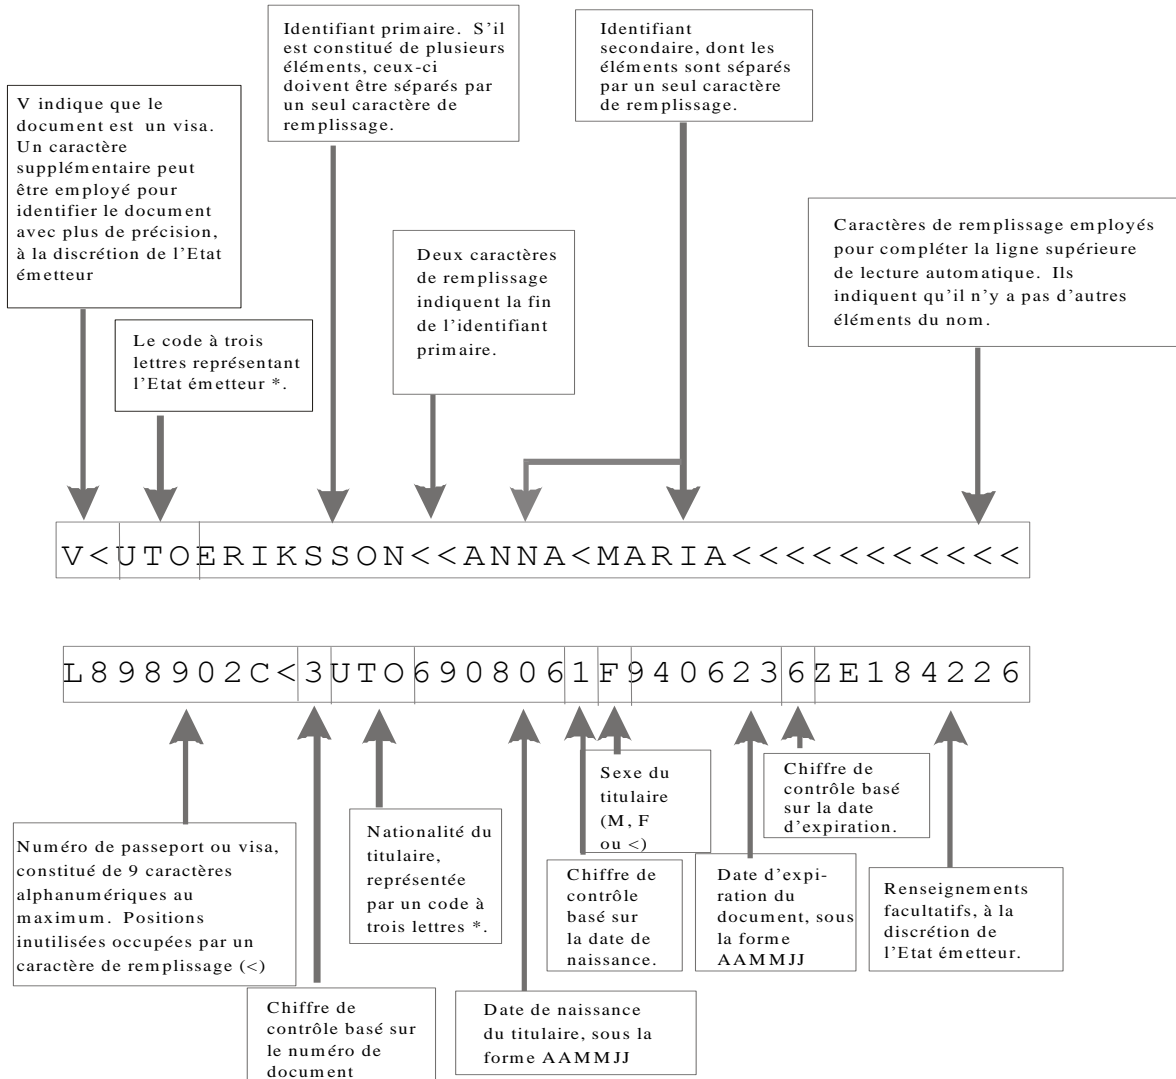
Identifiant primaire. S'il est constitué de plusieurs éléments, ceux-ci doivent être séparés par un seul caractère de remplissage.

Identifiant secondaire, dont les éléments sont séparés par un seul caractère de remplissage.

V indique que le document est un visa. Un caractère supplémentaire peut être employé pour identifier le document avec plus de précision, à la discrétion de l'Etat émetteur

Caractères de remplissage employés pour compléter la ligne supérieure de lecture automatique. Ils indiquent qu'il n'y a pas d'autres éléments du nom.

Deux caractères de remplissage indiquent la fin de l'identifiant primaire.

Le code à trois lettres représentant l'Etat émetteur *.

V<UTOERIKSSON<<ANNA<MARIA<<<<<<<<<<<

L898902C<3UTO6908061F9406236ZE184226

Sexe du titulaire (M, F ou <)

Chiffre de contrôle basé sur la date d'expiration.

Numéro de passeport ou visa, constitué de 9 caractères alphanumériques au maximum. Positions inutilisées occupées par un caractère de remplissage (<)

Nationalité du titulaire, représentée par un code à trois lettres *.

Chiffre de contrôle basé sur la date de naissance.

Date d'expiration du document, sous la forme AAMMJJ

Renseignements facultatifs, à la discrétion de l'Etat émetteur.

Chiffre de contrôle basé sur le numéro de document

Date de naissance du titulaire, sous la forme AAMMJJ